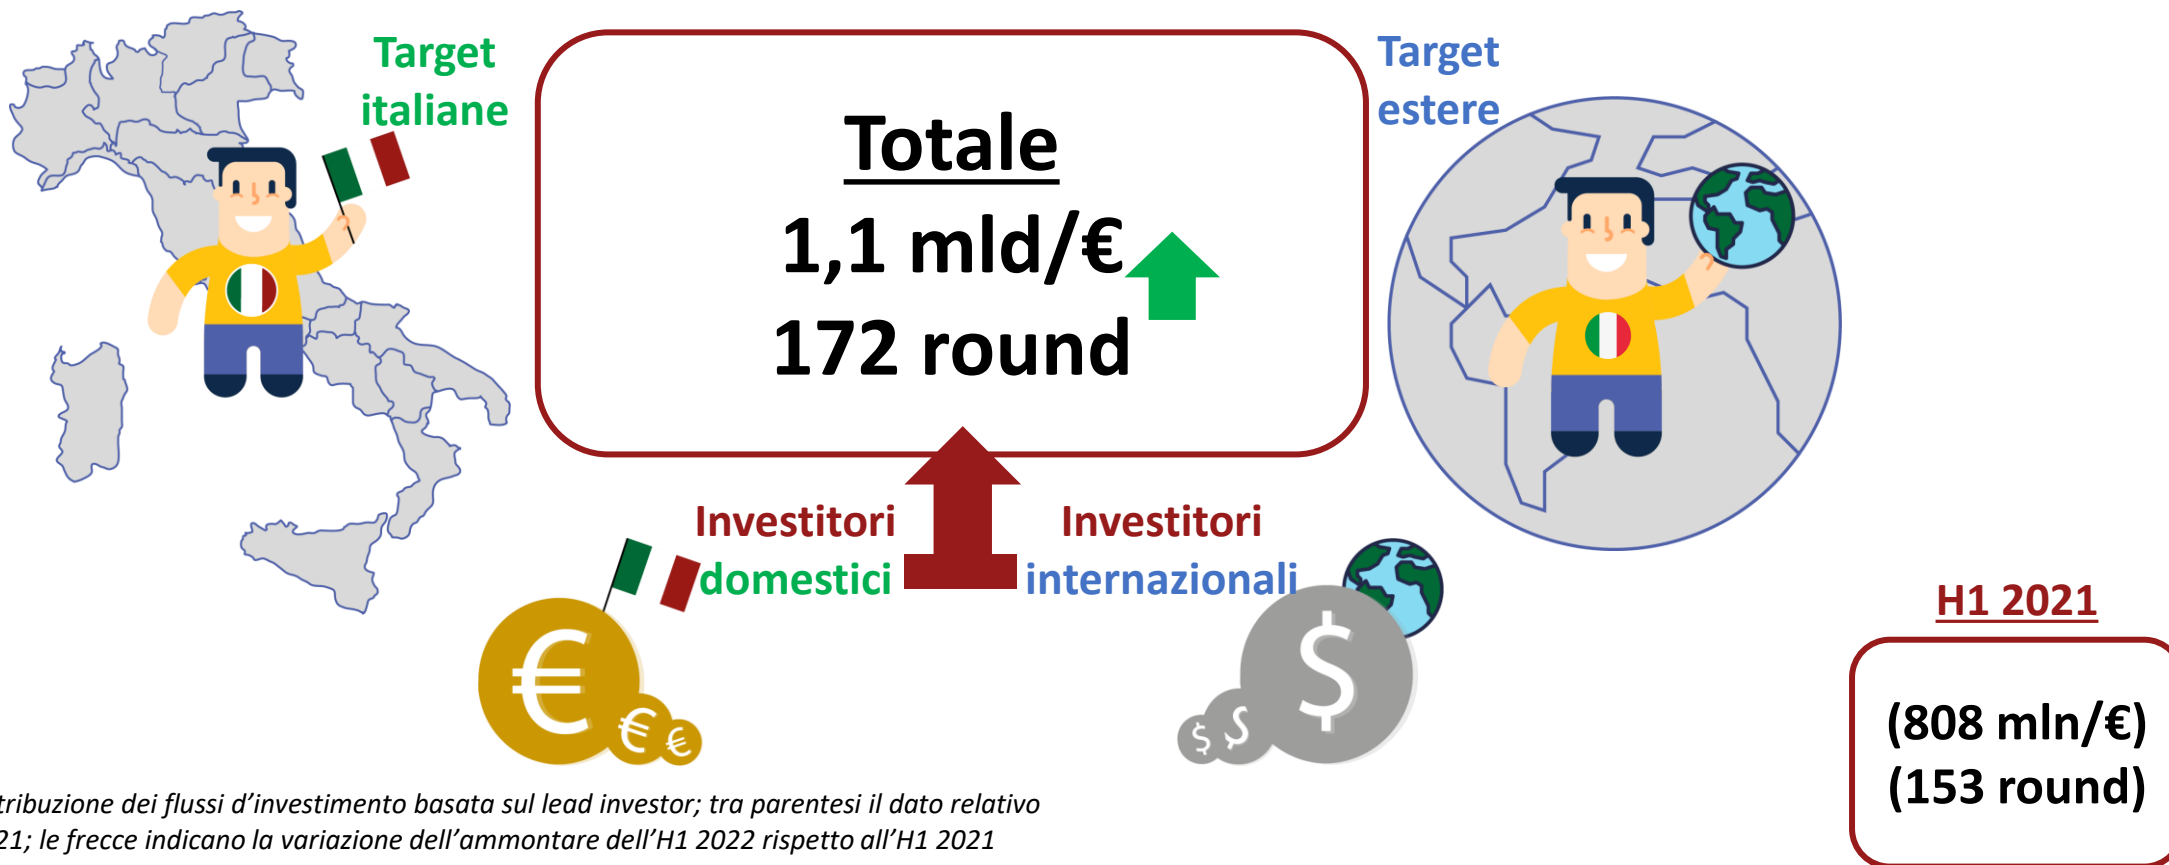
Target italiane

Totale
1,1 mld/€
172 round

Target estere

Investitori domestici

Investitori internazionali

H1 2021

(808 mln/€)
(153 round)

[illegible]tribuzione dei flussi d'investimento basata sul lead investor; tra parentesi il dato relativo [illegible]21; le frecce indicano la variazione dell'ammontare dell'H1 2022 rispetto all'H1 2021